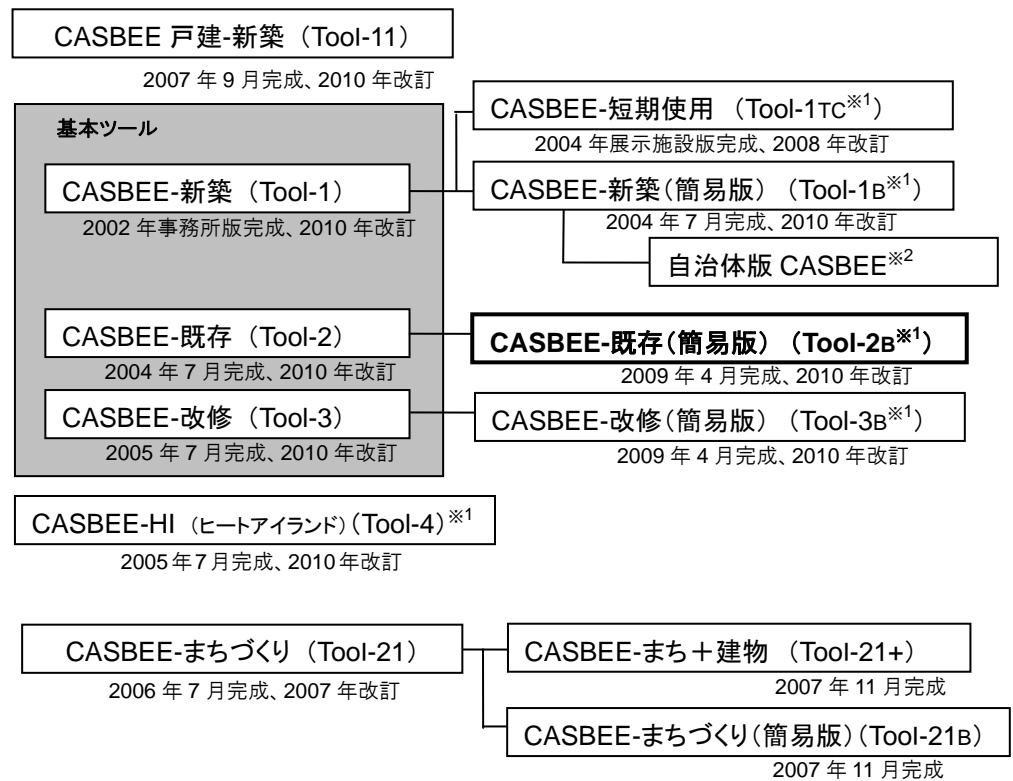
CASBEE 戸建-新築（Tool-11）
2007 年 9 月完成、2010 年改訂

基本ツール

CASBEE-新築（Tool-1）
2002 年事務所版完成、2010 年改訂

CASBEE-既存（Tool-2）
2004 年 7 月完成、2010 年改訂

CASBEE-改修（Tool-3）
2005 年 7 月完成、2010 年改訂

CASBEE-短期使用 （Tool-1TC$^{※1}$）
2004 年展示施設版完成、2008 年改訂

CASBEE-新築（簡易版）（Tool-1B$^{※1}$）
2004 年 7 月完成、2010 年改訂

自治体版 CASBEE$^{※2}$

**CASBEE-既存（簡易版）（Tool-2B$^{※1}$）**
2009 年 4 月完成、2010 年改訂

CASBEE-改修（簡易版）（Tool-3B$^{※1}$）
2009 年 4 月完成、2010 年改訂

CASBEE-HI （ヒートアイランド）（Tool-4）$^{※1}$
2005 年7 月完成、2010 年改訂

CASBEE-まちづくり （Tool-21）
2006 年 7 月完成、2007 年改訂

CASBEE-まち＋建物 （Tool-21+）
2007 年 11 月完成

CASBEE-まちづくり（簡易版）（Tool-21B）
2007 年 11 月完成